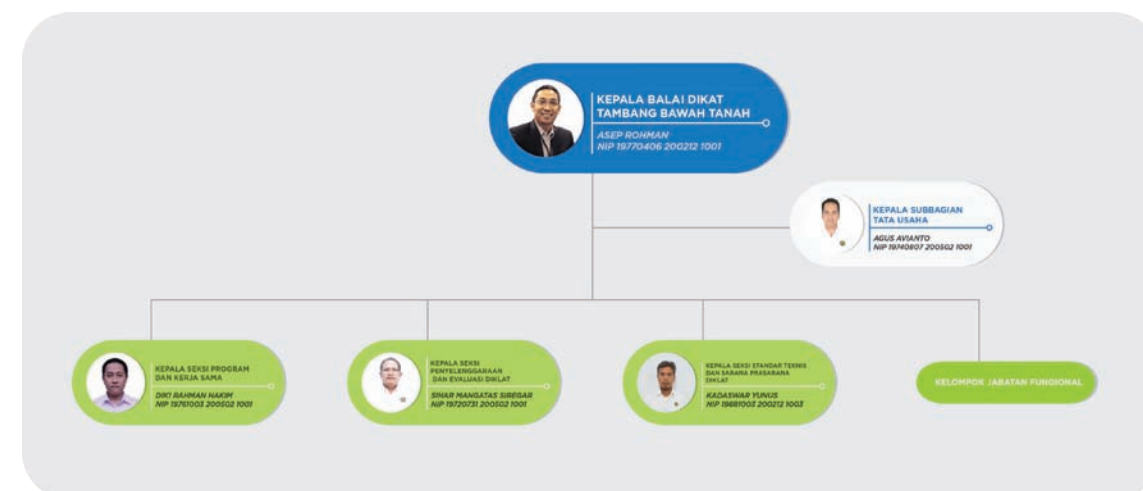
KEPALA BALAI DIKLAT TAMBANG BAWAH TANAH
ASEP ROHMAN
NIP 19770406 200212 1001

KEPALA SUBBAGIAN TATA USAHA
AGUS AVIANTO
NIP 19740807 200502 1001

KEPALA SEKSI PROGRAM DAN KERJA SAMA
DIKI RAHMAN HAKIM
NIP 19751003 200502 1001

KEPALA SEKSI PENYELENGGARAAN DAN EVALUASI DIKLAT
SIHAR MANGATAS SIREGAR
NIP 19720731 200502 1001

KEPALA SEKSI STANDAR TEKNIS DAN SARANA PRASARANA DIKLAT
KADASWAR YUNUS
NIP 19881003 200212 1003

KELOMPOK JABATAN FUNGSIONAL